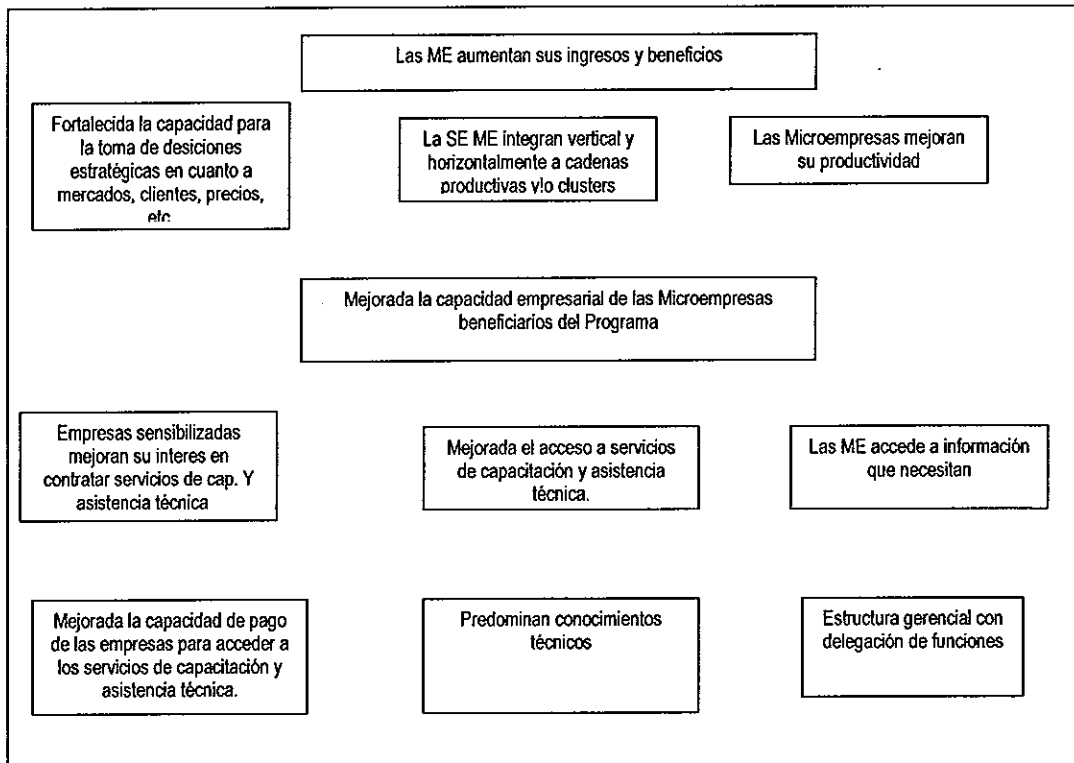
Las ME aumentan sus ingresos y beneficios

Fortalecida la capacidad para la toma de desiciones estratégicas en cuanto a mercados, clientes, precios, etc

La SE ME integran vertical y horizontalmente a cadenas productivas y/o clusters

Las Microempresas mejoran su productividad

Mejorada la capacidad empresarial de las Microempresas beneficiarios del Programa

Empresas sensibilizadas mejoran su interes en contratar servicios de cap. Y asistencia técnica

Mejorada el acceso a servicios de capacitación y asistencia técnica.

Las ME accede a información que necesitan

Mejorada la capacidad de pago de las empresas para acceder a los servicios de capacitación y asistencia técnica.

Predominan conocimientos técnicos

Estructura gerencial con delegación de funciones